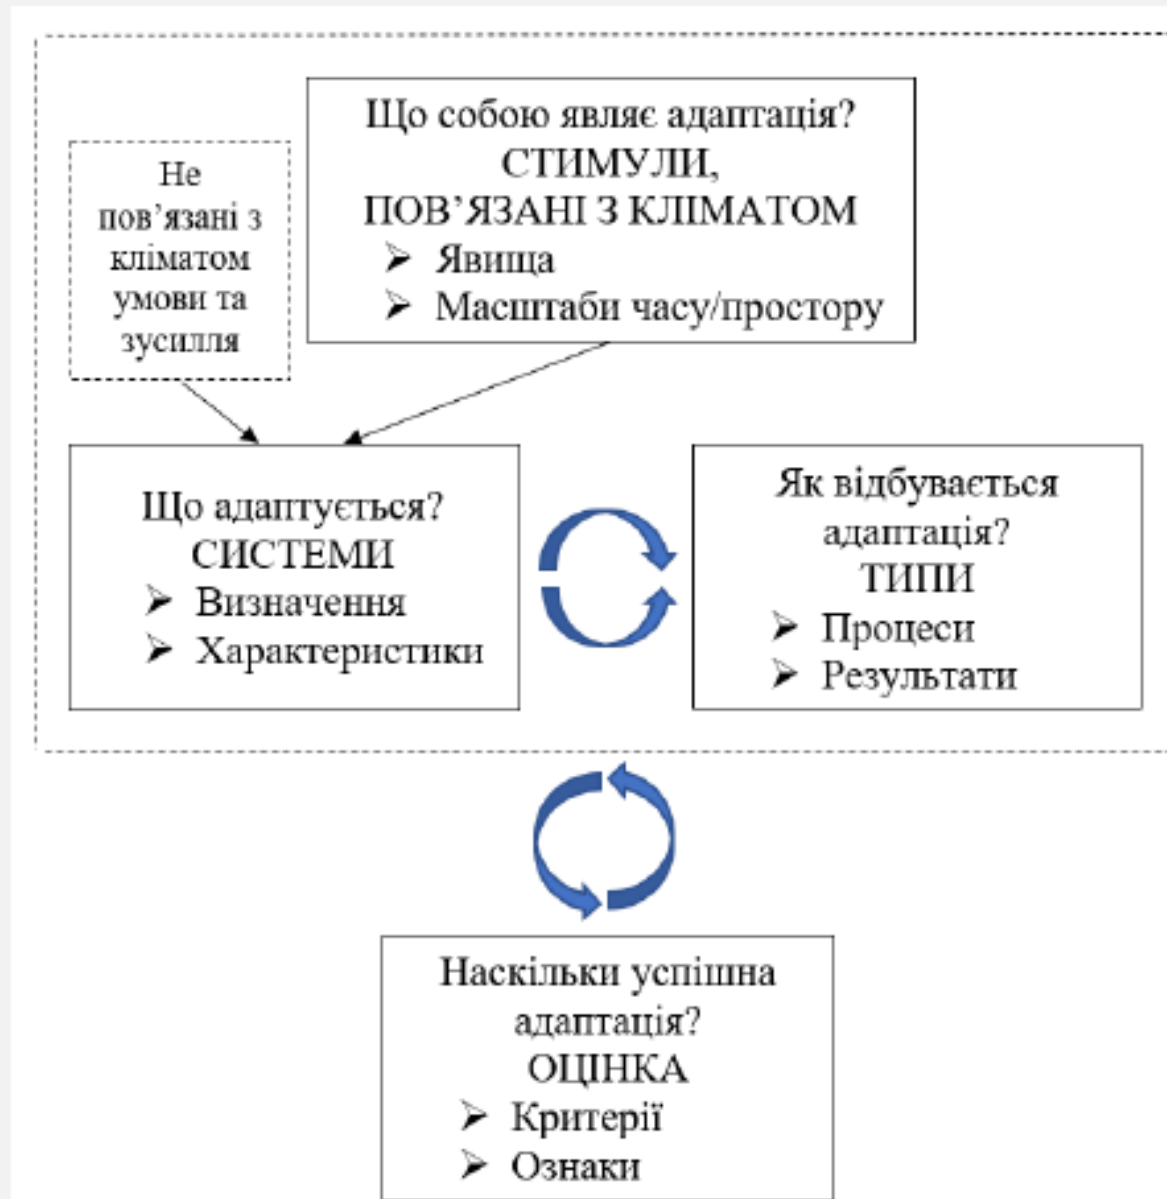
Не пов’язані з кліматом умови та зусилля

Що собою являє адаптація?
СТИМУЛИ, ПОВ’ЯЗАНІ З КЛІМАТОМ
➢ Явища
➢ Масштаби часу/простору

Що адаптується?
СИСТЕМИ
➢ Визначення
➢ Характеристики

Як відбувається адаптація?
ТИПИ
➢ Процеси
➢ Результати

Наскільки успішна адаптація?
ОЦІНКА
➢ Критерії
➢ Ознаки